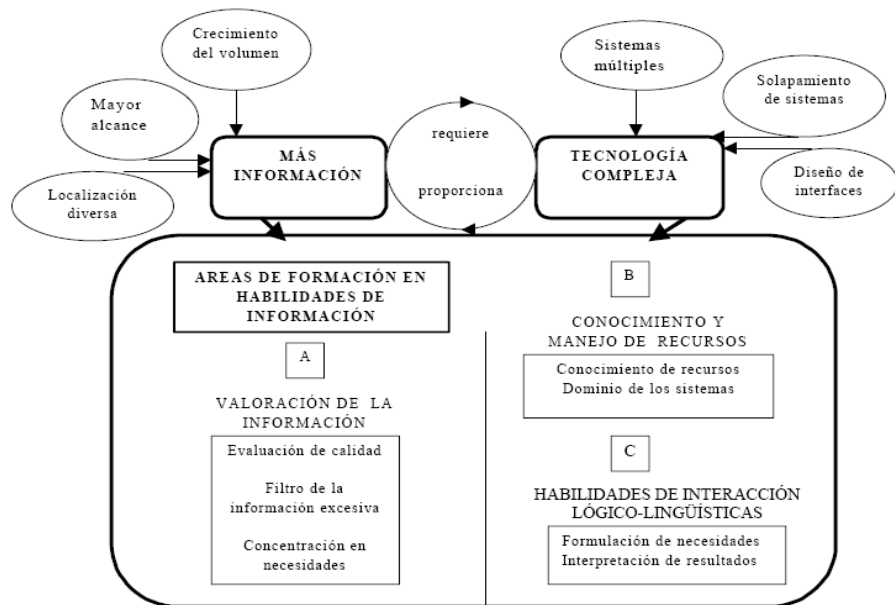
Crecimiento del volumen

Mayor alcance

Localización diversa

MÁS INFORMACIÓN

requiere

proporciona

Sistemas múltiples

Solapamiento de sistemas

TECNOLOGÍA COMPLEJA

Diseño de interfaces

AREAS DE FORMACIÓN EN HABILIDADES DE INFORMACIÓN

A

VALORACIÓN DE LA INFORMACIÓN

Evaluación de calidad

Filtro de la información excesiva

Concentración en necesidades

B

CONOCIMIENTO Y MANEJO DE RECURSOS

Conocimiento de recursos
Dominio de los sistemas

C

HABILIDADES DE INTERACCIÓN LÓGICO-LINGÜÍSTICAS

Formulación de necesidades
Interpretación de resultados